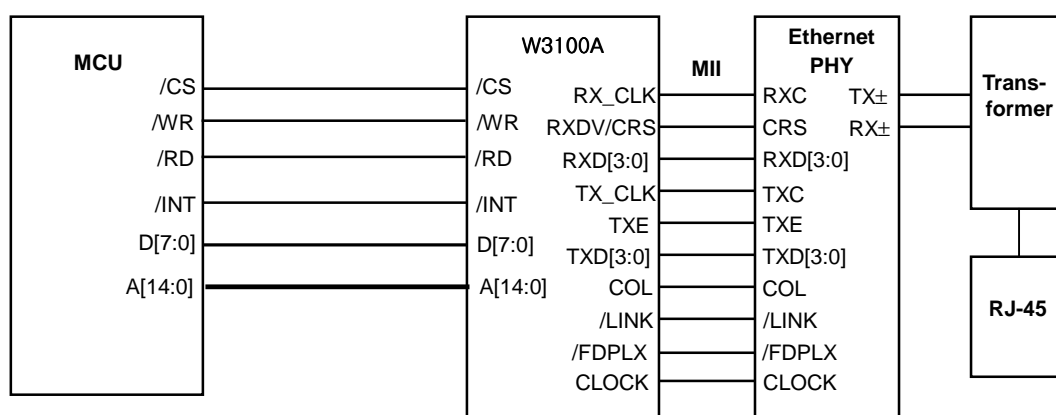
MCU
/CS
/WR
/RD
/INT
D[7:0]
A[14:0]

W3100A
/CS
/WR
/RD
/INT
D[7:0]
A[14:0]
RX_CLK
RXDV/CRS
RXD[3:0]
TX_CLK
TXE
TXD[3:0]
COL
/LINK
/FDPLX
CLOCK

MII

Ethernet PHY
RXC
CRS
RXD[3:0]
TXC
TXE
TXD[3:0]
COL
/LINK
/FDPLX
CLOCK
TX±
RX±

Transformer

RJ-45